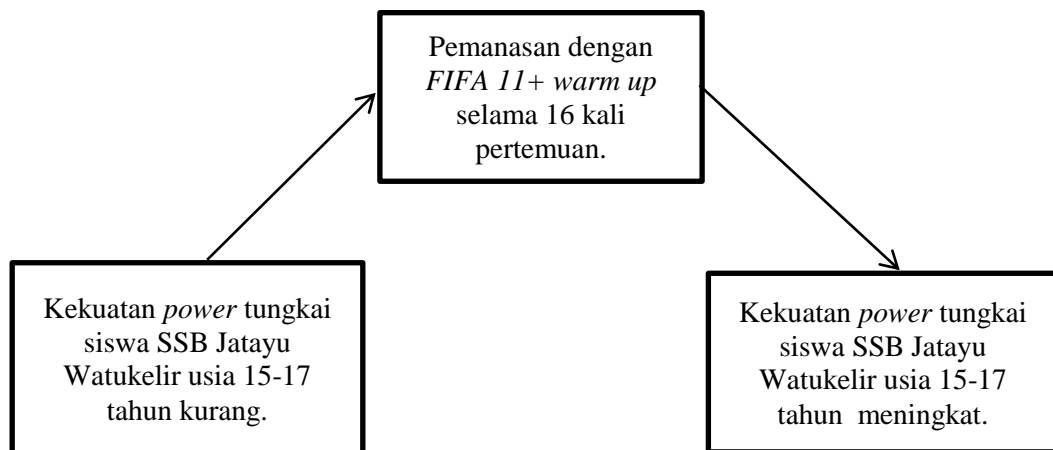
Kekuatan power tungkai siswa SSB Jatayu Watukelir usia 15-17 tahun kurang.

Pemanasan dengan FIFA 11+ warm up selama 16 kali pertemuan.

Kekuatan power tungkai siswa SSB Jatayu Watukelir usia 15-17 tahun meningkat.